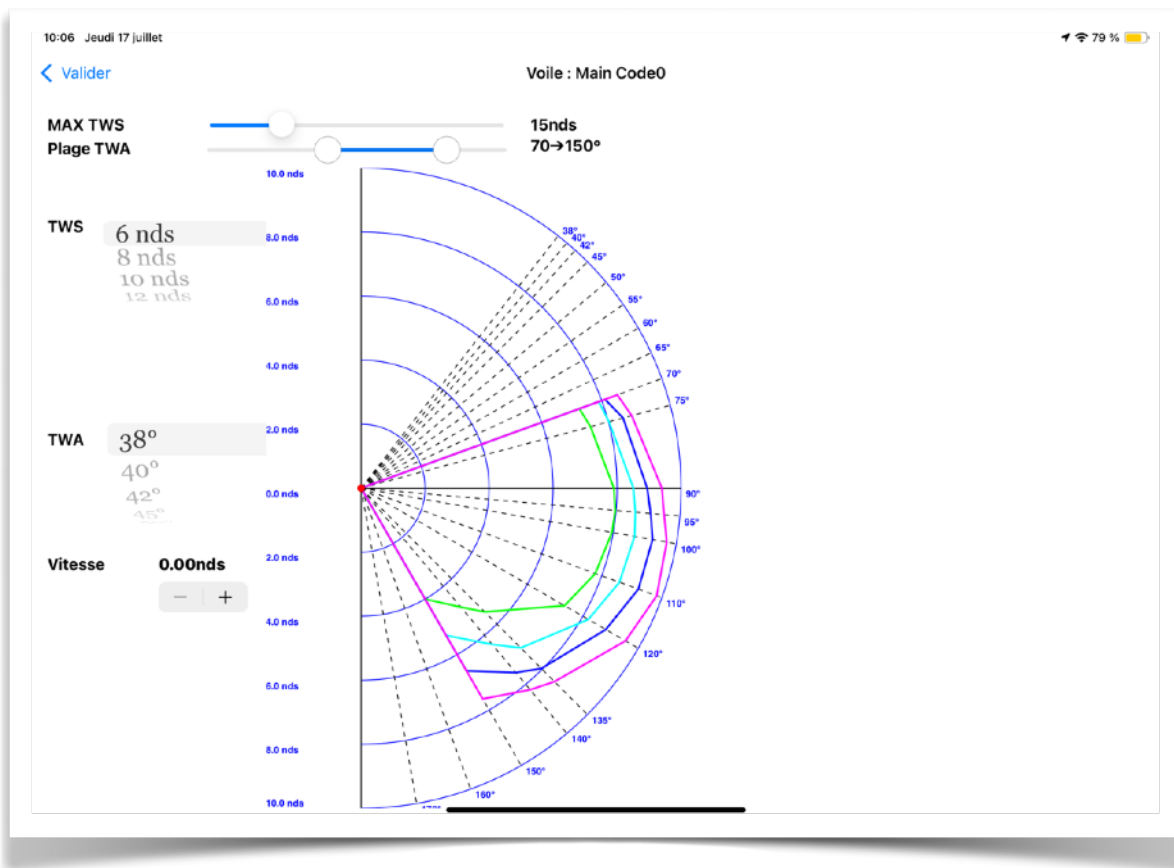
10:06 Jeudi 17 juillet

79 %

Valider

Voile : Main Code0

MAX TWS

15nds

Plage TWA

70→150°

TWS

6 nds
8 nds
10 nds
12 nds

TWA

38°
40°
42°
45°

Vitesse

0.00nds

−
+

10.0 nds
8.0 nds
6.0 nds
4.0 nds
2.0 nds
0.0 nds
2.0 nds
4.0 nds
6.0 nds
8.0 nds
10.0 nds

38°
40°
42°
45°
50°
55°
60°
65°
70°
75°
90°
95°
100°
110°
120°
135°
140°
150°
160°
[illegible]